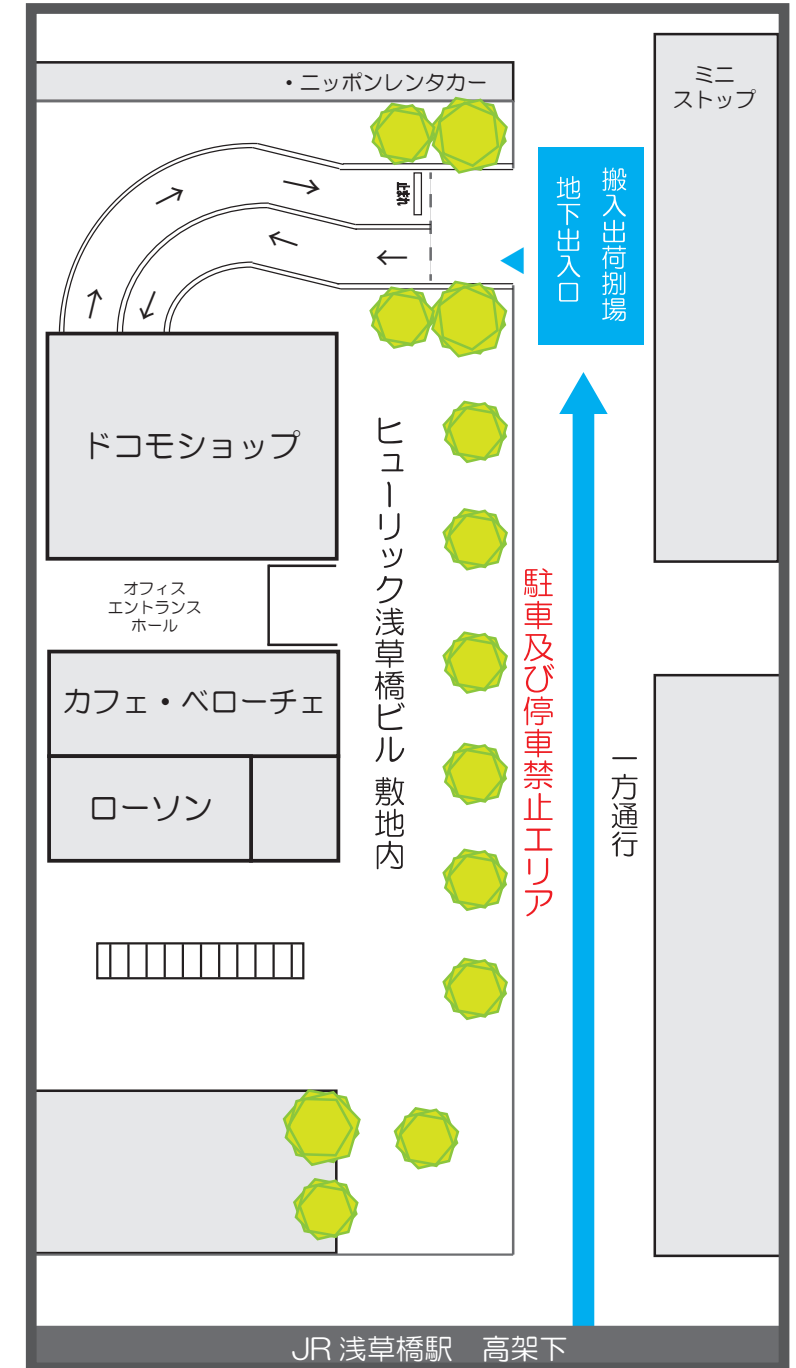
・ニッポンレンタカー

ミニ
ストップ

止まれ

地下出入口

搬入出荷捌場

ドコモショップ

ヒューリック浅草橋ビル 敷地内

オフィス
エントランス
ホール

カフェ・ベローチェ

ローソン

駐車及び停車禁止エリア

一方通行

JR 浅草橋駅 高架下